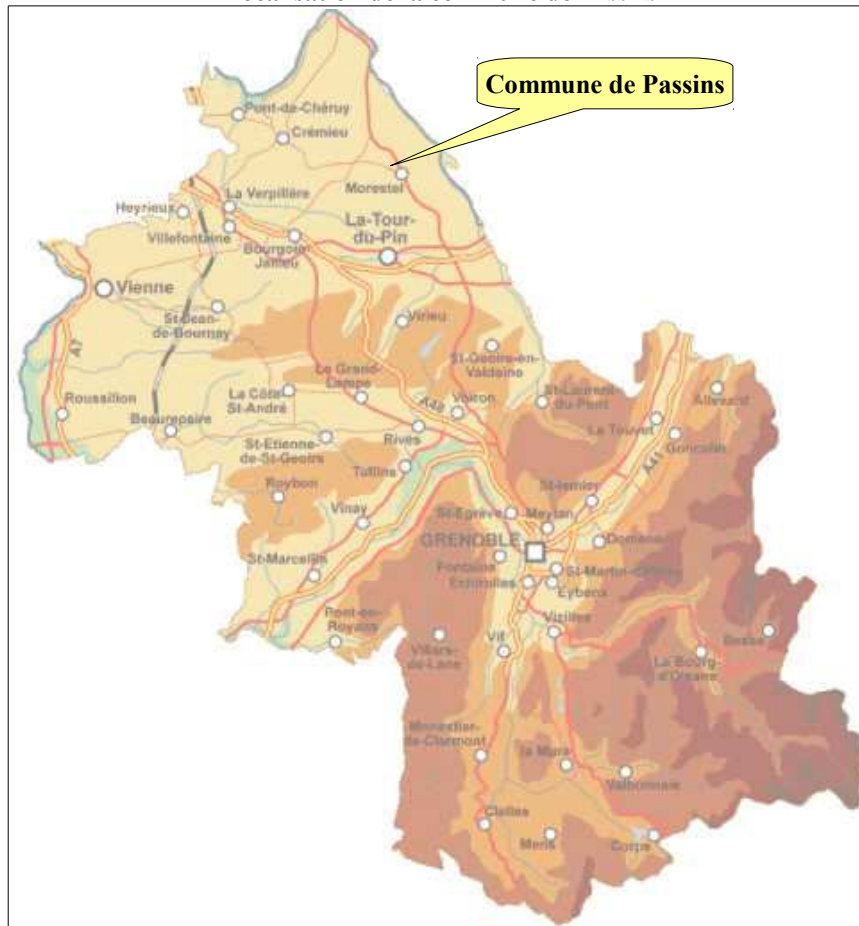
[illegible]

Commune de Passins

Pont-de-Chéruy
Crémieu
Morestel
La Verpillière
Heyrieux
Villefontaine
La-Tour-du-Pin
Bourgoin-Jallieu
Vienne
St-Jean-de-Bournay
Virieu
St-Geoire-en-Valdaine
Le Grand-Lemps
St-Laurent-du-Pont
Allevard
La Côte-St-André
Roussillon
A7
A48
Voiron
Beaurepaire
Rives
Le Touvet
Goncelin
A41
St-Etienne-de-St-Geoirs
Tullins
St-Ismier
Roybon
St-Egrève
Meylan
Vinay
GRENOBLE
Domène
Fontaine
Eybens
St-Martin-d'Hères
Echirolles
St-Marcellin
Vizille
Pont-en-Royans
Bessa
Villard-de-Lans
Vif
Le Bourg-d'Oisans
Monestier-de-Clermont
La Mure
Valbonnais
Clelles
Mens
Corps